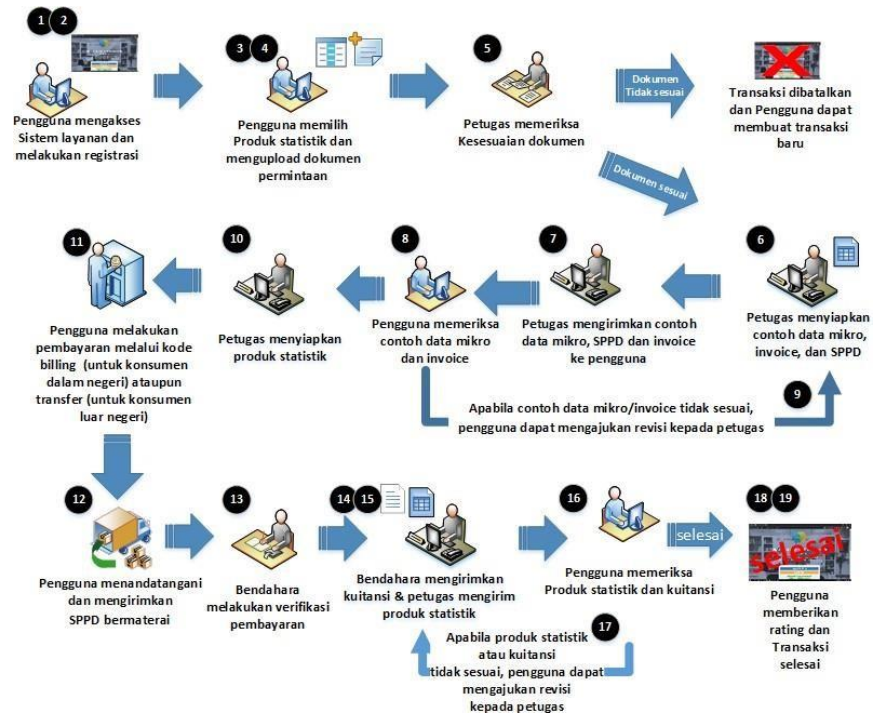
1 2

Pengguna mengakses Sistem layanan dan melakukan registrasi

3 4

Pengguna memilih Produk statistik dan mengupload dokumen permintaan

5

Petugas memeriksa Kesesuaian dokumen

Dokumen Tidak sesuai

Transaksi dibatalkan dan Pengguna dapat membuat transaksi baru

Dokumen sesuai

6

Petugas menyiapkan contoh data mikro, invoice, dan SPPD

7

Petugas mengirimkan contoh data mikro, SPPD dan invoice ke pengguna

8

Pengguna memeriksa contoh data mikro dan invoice

10

Petugas menyiapkan produk statistik

11

Pengguna melakukan pembayaran melalui kode billing (untuk konsumen dalam negeri) ataupun transfer (untuk konsumen luar negeri)

9

Apabila contoh data mikro/invoice tidak sesuai, pengguna dapat mengajukan revisi kepada petugas

12

Pengguna menandatangani dan mengirimkan SPPD bermaterai

13

Bendahara melakukan verifikasi pembayaran

14 15

Bendahara mengirimkan kuitansi & petugas mengirim produk statistik

16

Pengguna memeriksa Produk statistik dan kuitansi

selesai

18 19

selesai

Pengguna memberikan rating dan Transaksi selesai

17

Apabila produk statistik atau kuitansi tidak sesuai, pengguna dapat mengajukan revisi kepada petugas